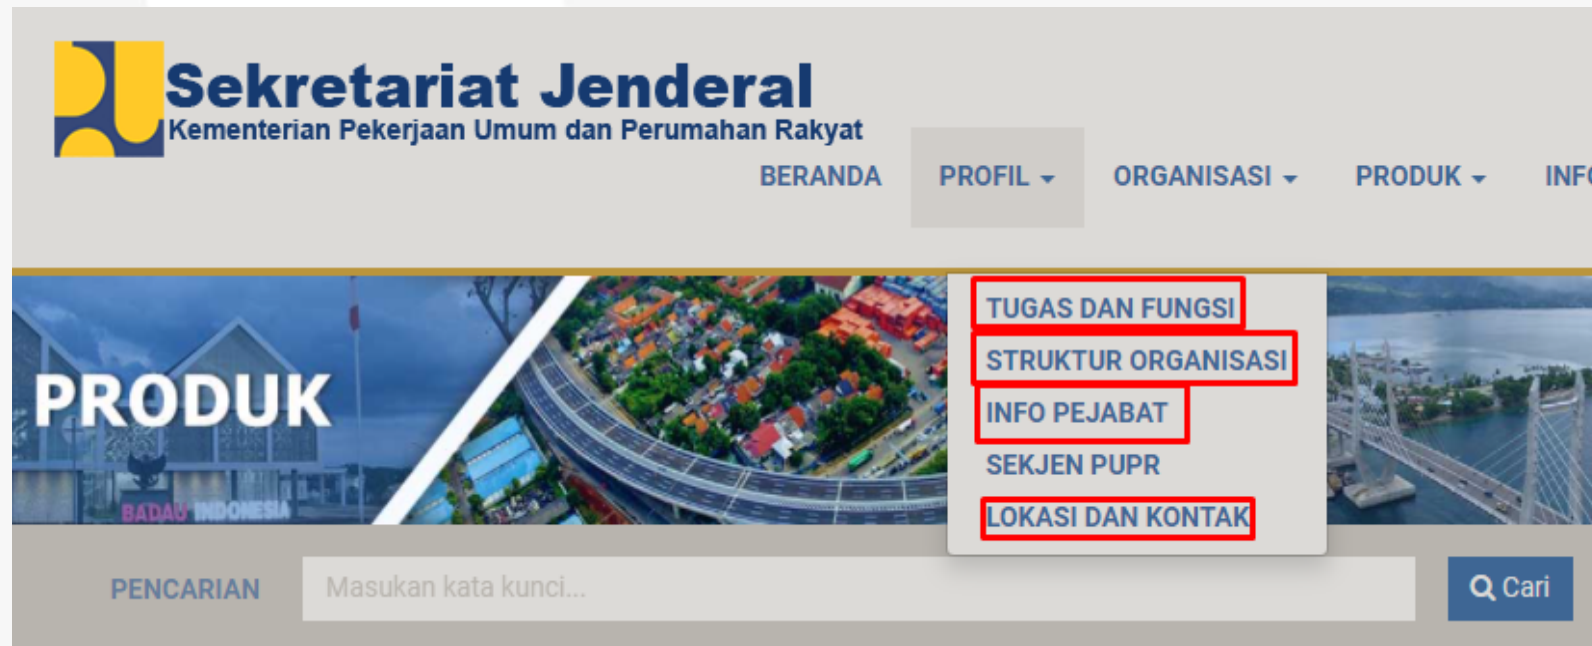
Sekretariat Jenderal
Kementerian Pekerjaan Umum dan Perumahan Rakyat

BERANDA PROFIL ORGANISASI PRODUK INF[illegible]

PRODUK

BADAU INDONESIA

TUGAS DAN FUNGSI
STRUKTUR ORGANISASI
INFO PEJABAT
SEKJEN PUPR
LOKASI DAN KONTAK

PENCARIAN Masukan kata kunci... Cari